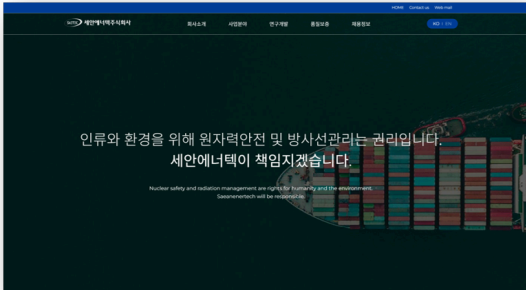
HOME Contact us Web mail

세안에너텍주식회사

회사소개 사업분야 연구개발 품질보증 채용정보

KO | EN

인류와 환경을 위해 원자력안전 및 방사선관리는 권리입니다.
세안에너텍이 책임지겠습니다.

Nuclear safety and radiation management are rights for humanity and the environment.
Saeanenertech will be responsible.